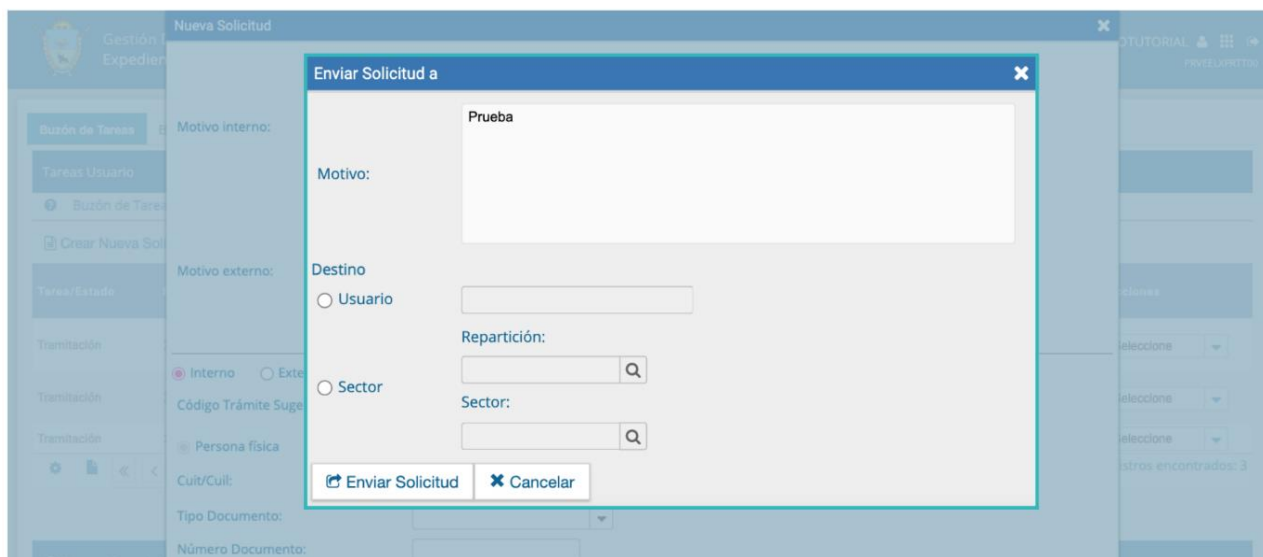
Gestión
Expedien

Nueva Solicitud

OTUTORIAL
FRVEELXPRTTO

Buzón de Tareas

Tareas Usuario

Buzón de Tare

Crear Nueva Sol

Tarea/Estado

Tramitación

Tramitación

Tramitación

Motivo interno:

Motivo externo:

Interno Exte

Código Trámite Suge

Persona física

Cuit/Cuil:

Tipo Documento:

Número Documento:

Enviar Solicitud a

Motivo:

Prueba

Destino

Usuario

Repartición:

Sector

Sector:

Enviar Solicitud

Cancelar

ciones

Seleccione

Seleccione

Seleccione

stros encontrados: 3